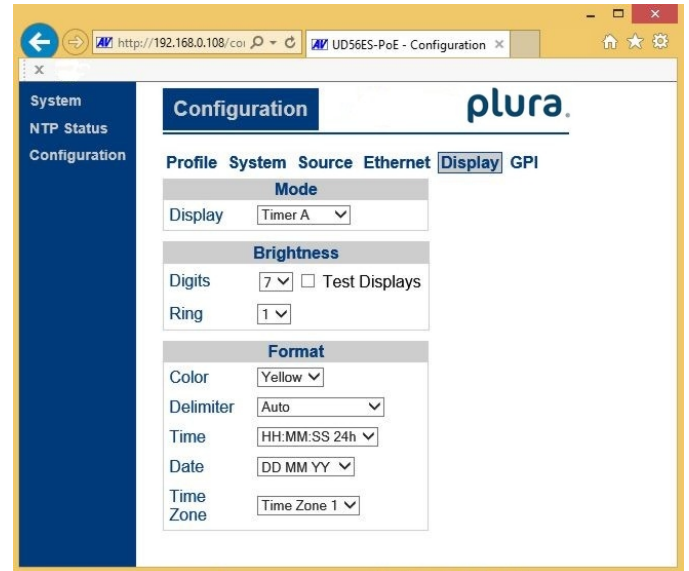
http://192.168.0.108/co
UD56ES-PoE - Configuration ×
x

System
NTP Status
Configuration

Configuration

plura.

Profile System Source Ethernet Display GPI

| Mode | |
|---|---|
| Display | Timer A |

| Brightness | |
|---|---|
| Digits | 7 ☐ Test Displays |
| Ring | 1 |

| Format | |
|---|---|
| Color | Yellow |
| Delimiter | Auto |
| Time | HH:MM:SS 24h |
| Date | DD MM YY |
| Time Zone | Time Zone 1 |